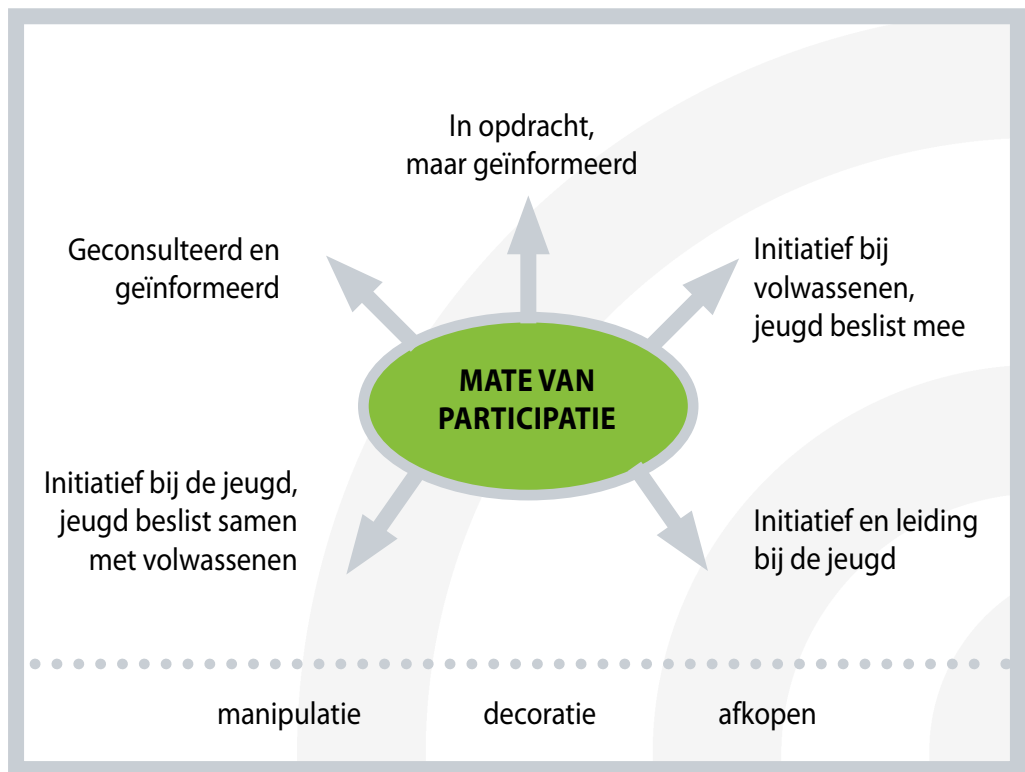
In opdracht, maar geïnformeerd

Geconsulteerd en geïnformeerd

Initiatief bij volwassenen, jeugd beslist mee

MATE VAN PARTICIPATIE

Initiatief bij de jeugd, jeugd beslist samen met volwassenen

Initiatief en leiding bij de jeugd

manipulatie

decoratie

afkopen